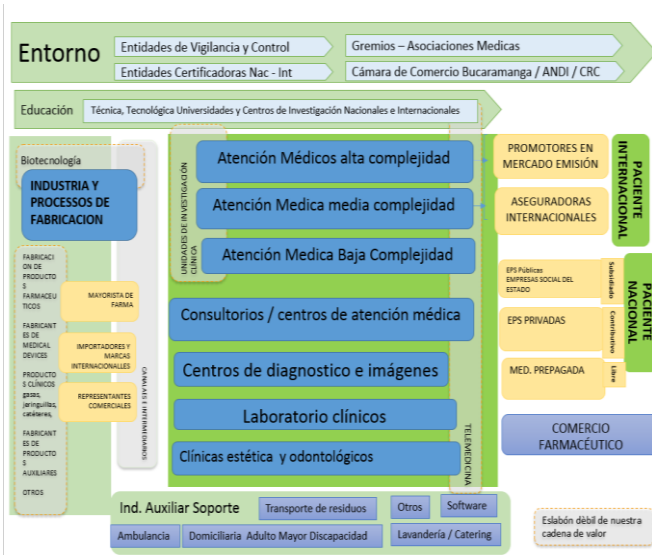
Entorno

Entidades de Vigilancia y Control

Entidades Certificadoras Nac - Int

Gremios – Asociaciones Medicas

Cámara de Comercio Bucaramanga / ANDI / CRC

Educación

Técnica, Tecnológica Universidades y Centros de Investigación Nacionales e Internacionales

Biotecnología

INDUSTRIA Y PROCESSOS DE FABRICACION

FABRICACION DE PRODUCTOS FARMACEUTICOS

MAYORISTA DE FARMA

FABRICANTES DE MEDICAL DEVICES

IMPORTADORES Y MARCAS INTERNACIONALES

PRODUCTOS CLÍNICOS gases, jeringuillas, catéteres,

REPRESENTANTES COMERCIALES

FABRICANTES DE PRODUCTOS AUXILIARES

OTROS

CANALES E INTERMEDIARIOS

UNIDADES DE INVESTIGACIÓN CLÍNICA

Atención Médicos alta complejidad

Atención Medica media complejidad

Atención Medica Baja Complejidad

Consultorios / centros de atención médica

Centros de diagnostico e imágenes

Laboratorio clínicos

Clínicas estética y odontológicos

TELEMEDICINA

PROMOTORES EN MERCADO EMISIÓN

ASEGURADORAS INTERNACIONALES

PACIENTE INTERNACIONAL

EPS Públicas EMPRESAS SOCIAL DEL ESTADO

Subsidiado

EPS PRIVADAS

Contributivo

MED. PREPAGADA

Libre

PACIENTE NACIONAL

COMERCIO FARMACÉUTICO

Ind. Auxiliar Soporte

Transporte de residuos

Otros

Software

Ambulancia

Domiciliaria Adulto Mayor Discapacidad

Lavandería / Catering

Eslabón débil de nuestra cadena de valor